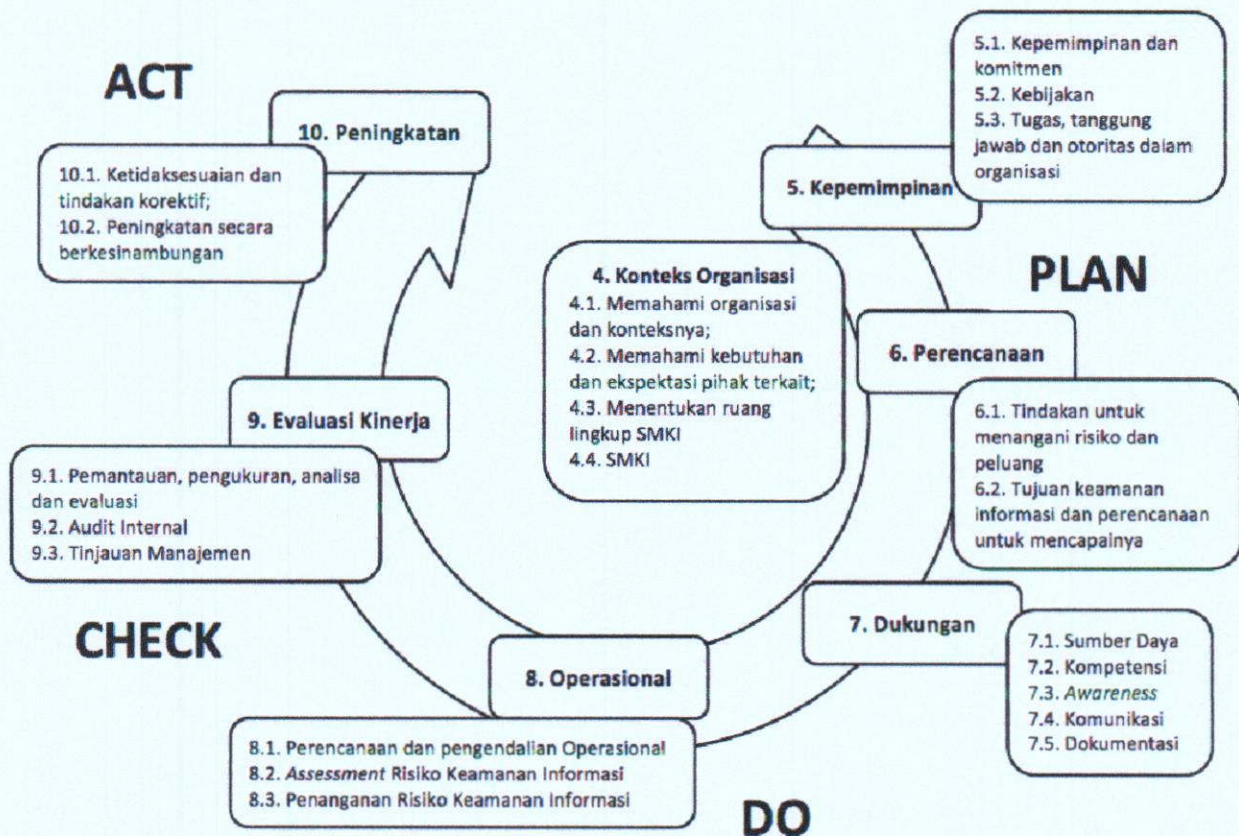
ACT

10. Peningkatan

10.1. Ketidaksesuaian dan tindakan korektif;
10.2. Peningkatan secara berkesinambungan

5.1. Kepemimpinan dan komitmen
5.2. Kebijakan
5.3. Tugas, tanggung jawab dan otoritas dalam organisasi

5. Kepemimpinan

PLAN

4. Konteks Organisasi
4.1. Memahami organisasi dan konteksnya;
4.2. Memahami kebutuhan dan ekspektasi pihak terkait;
4.3. Menentukan ruang lingkup SMKI
4.4. SMKI

6. Perencanaan

6.1. Tindakan untuk menangani risiko dan peluang
6.2. Tujuan keamanan informasi dan perencanaan untuk mencapainya

9. Evaluasi Kinerja

9.1. Pemantauan, pengukuran, analisa dan evaluasi
9.2. Audit Internal
9.3. Tinjauan Manajemen

CHECK

7. Dukungan

7.1. Sumber Daya
7.2. Kompetensi
7.3. Awareness
7.4. Komunikasi
7.5. Dokumentasi

8. Operasional

8.1. Perencanaan dan pengendalian Operasional
8.2. Assessment Risiko Keamanan Informasi
8.3. Penanganan Risiko Keamanan Informasi

DO